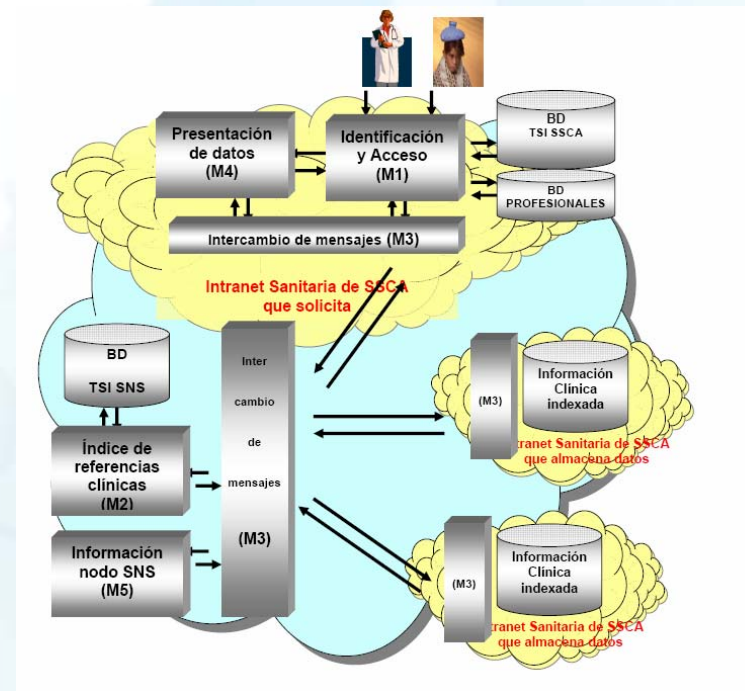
Presentación de datos (M4)

Identificación y Acceso (M1)

BD TSI SSCA

BD PROFESIONALES

Intercambio de mensajes (M3)

Intranet Sanitaria de SSCA que solicita

BD TSI SNS

Índice de referencias clínicas (M2)

Información nodo SNS (M5)

Inter cambio de mensajes (M3)

(M3)

Información Clínica indexada

Intranet Sanitaria de SSCA que almacena datos

(M3)

Información Clínica indexada

Intranet Sanitaria de SSCA que almacena datos